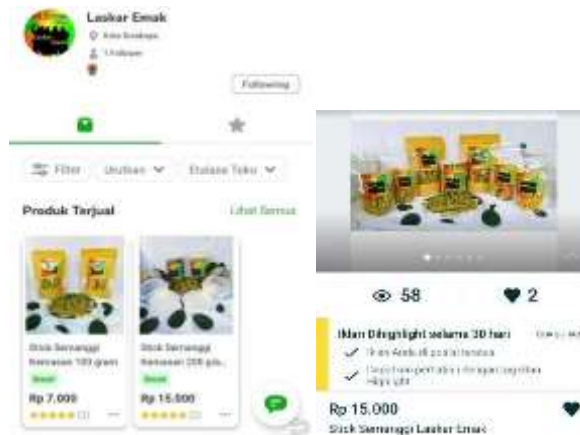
Laskar Emak

Kota Surabaya

1 Follower

Following

Filter

Urutkan

Etalase Toko

Produk Terjual

Lihat Semua

Stick Semanggi Kemasan 100 gram

Bisnis

Rp 7.000

Stick Semanggi Kemasan 200 gra...

Bisnis

Rp 15.000

58

2

Iklan Dihighlight selama 30 hari

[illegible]

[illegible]

Rp 15.000

Stick Semanggi Laskar Emak